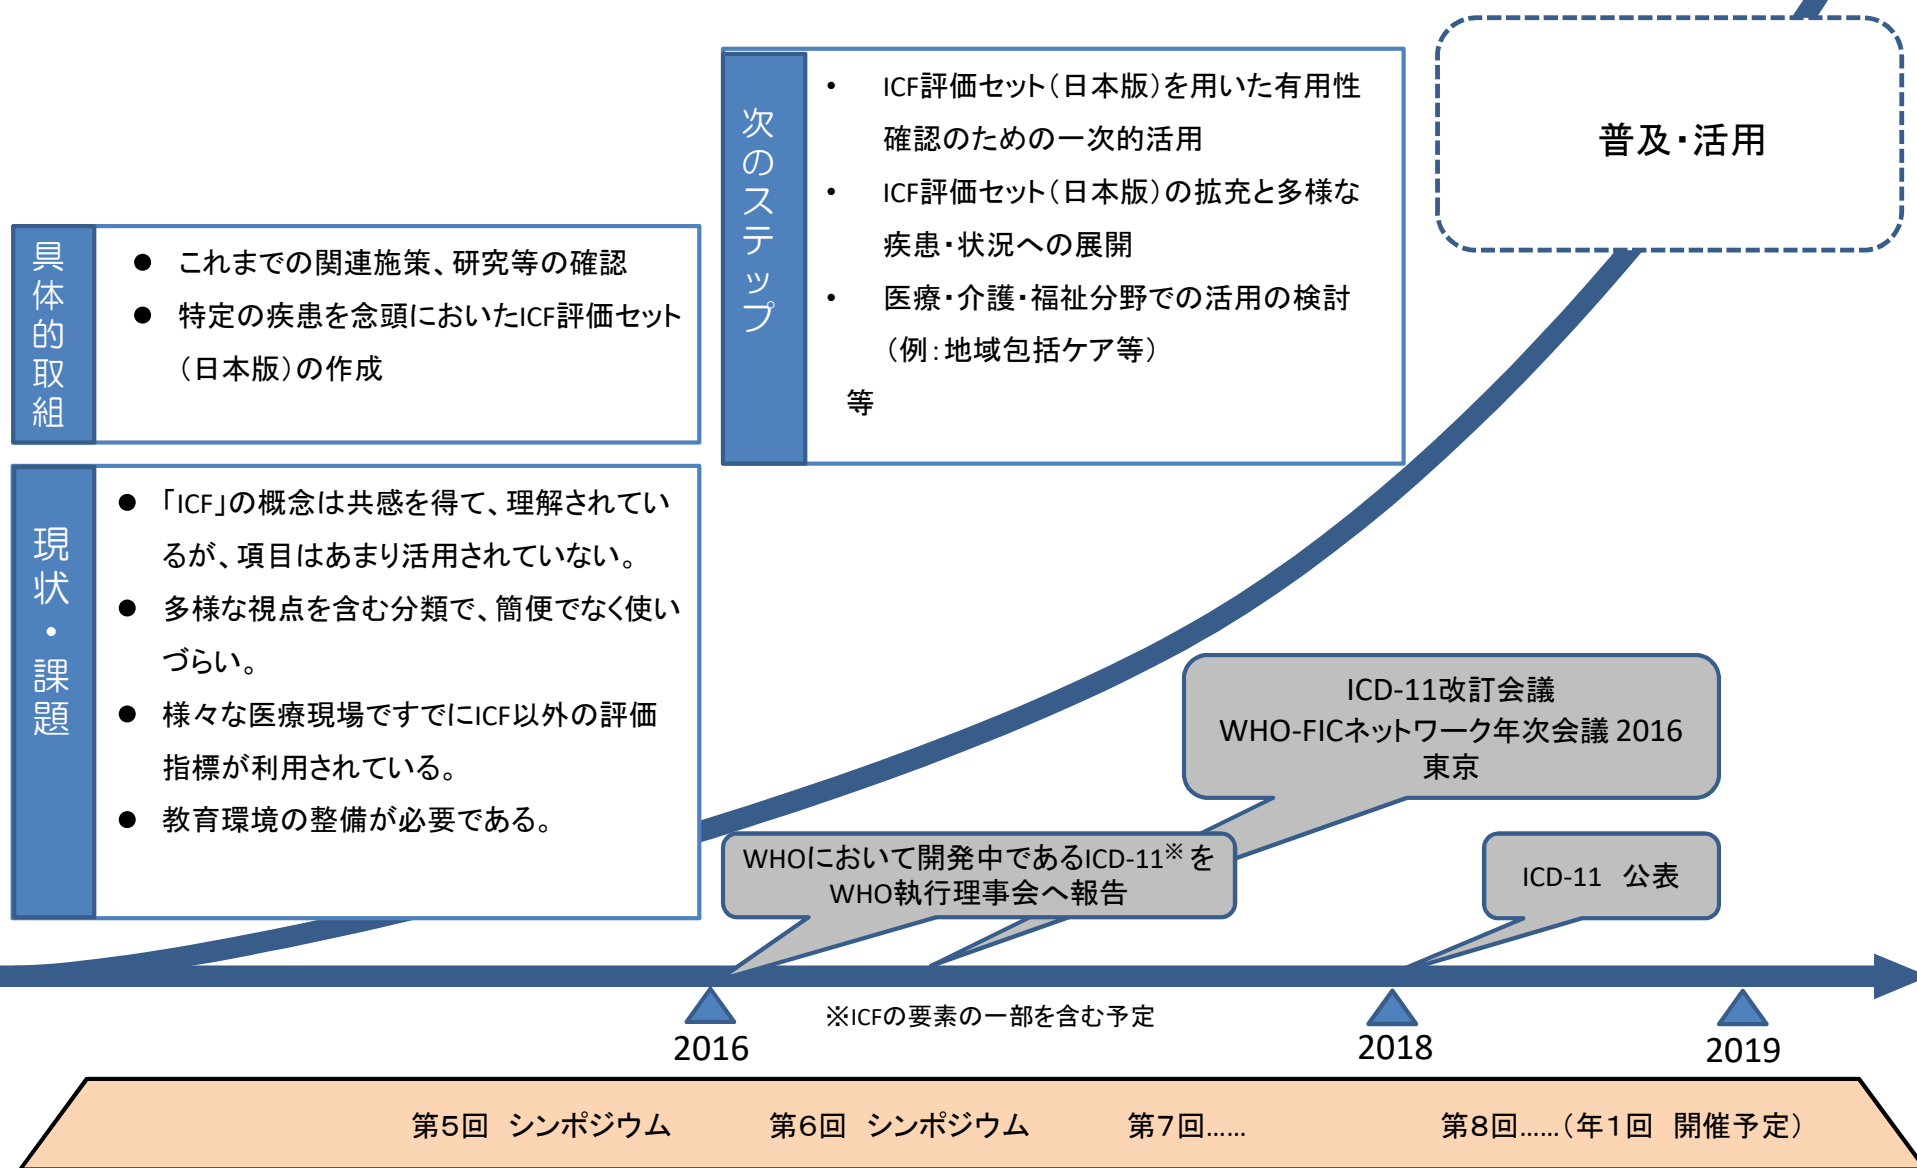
次のステップ

• ICF評価セット（日本版）を用いた有用性確認のための一次的活用
• ICF評価セット（日本版）の拡充と多様な疾患・状況への展開
• 医療・介護・福祉分野での活用の検討（例：地域包括ケア等）
等

普及・活用

具体的取組

● これまでの関連施策、研究等の確認
● 特定の疾患を念頭においたICF評価セット（日本版）の作成

現状・課題

● 「ICF」の概念は共感を得て、理解されているが、項目はあまり活用されていない。
● 多様な視点を含む分類で、簡便でなく使いづらい。
● 様々な医療現場ですでにICF以外の評価指標が利用されている。
● 教育環境の整備が必要である。

ICD-11改訂会議
WHO-FICネットワーク年次会議 2016
東京

WHOにおいて開発中であるICD-11※を
WHO執行理事会へ報告

ICD-11 公表

2016

※ICFの要素の一部を含む予定

2018

2019

第5回 シンポジウム 第6回 シンポジウム 第7回…… 第8回……（年1回 開催予定）